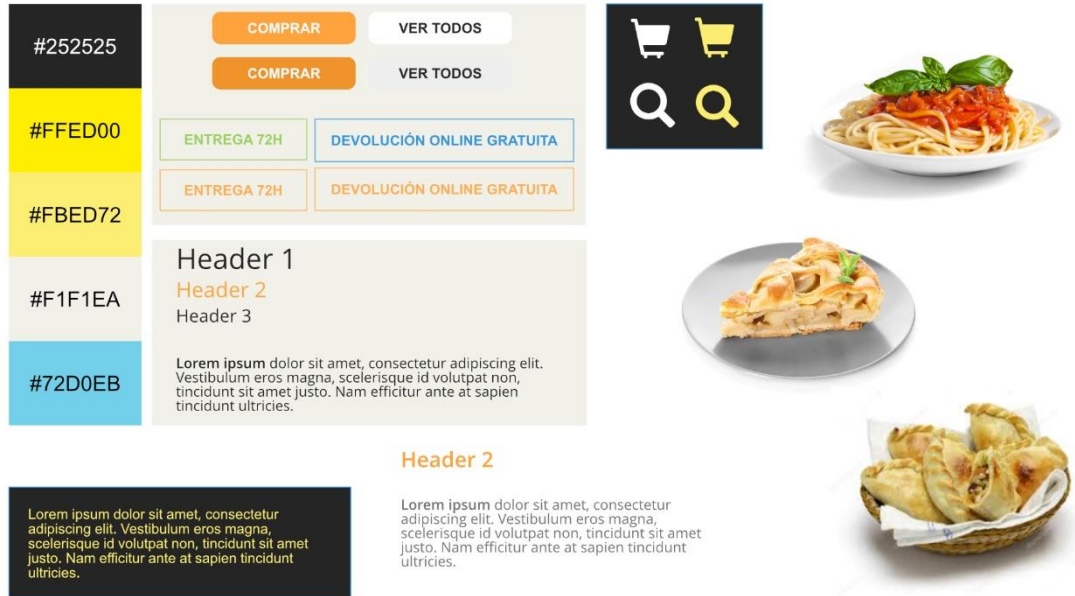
#252525

#FFED00

#FBED72

#F1F1EA

#72D0EB

COMPRAR

VER TODOS

COMPRAR

VER TODOS

ENTREGA 72H

DEVOLUCIÓN ONLINE GRATUITA

ENTREGA 72H

DEVOLUCIÓN ONLINE GRATUITA

Header 1

Header 2

Header 3

**Lorem ipsum** dolor sit amet, consectetur adipiscing elit. Vestibulum eros magna, scelerisque id volutpat non, tincidunt sit amet justo. Nam efficitur ante at sapien tincidunt ultricies.

Header 2

Lorem ipsum dolor sit amet, consectetur adipiscing elit. Vestibulum eros magna, scelerisque id volutpat non, tincidunt sit amet justo. Nam efficitur ante at sapien tincidunt ultricies.

**Lorem ipsum** dolor sit amet, consectetur adipiscing elit. Vestibulum eros magna, scelerisque id volutpat non, tincidunt sit amet justo. Nam efficitur ante at sapien tincidunt ultricies.